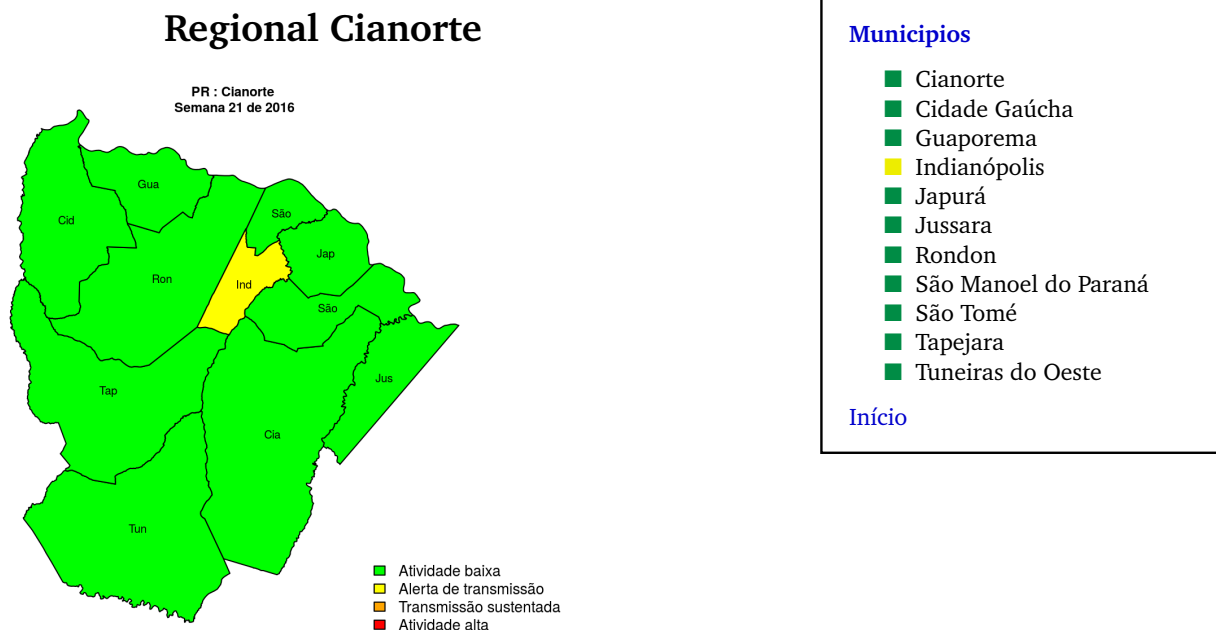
Regional Cianorte

PR : Cianorte
Semana 21 de 2016

Gua
Cid
São
Jap
Ron
Ind
São
Jus
Tap
Cia
Tun

Atividade baixa
Alerta de transmissão
Transmissão sustentada
Atividade alta

Municipios

Cianorte
Cidade Gaúcha
Guaporema
Indianópolis
Japurá
Jussara
Rondon
São Manoel do Paraná
São Tomé
Tapejara
Tuneiras do Oeste

Início